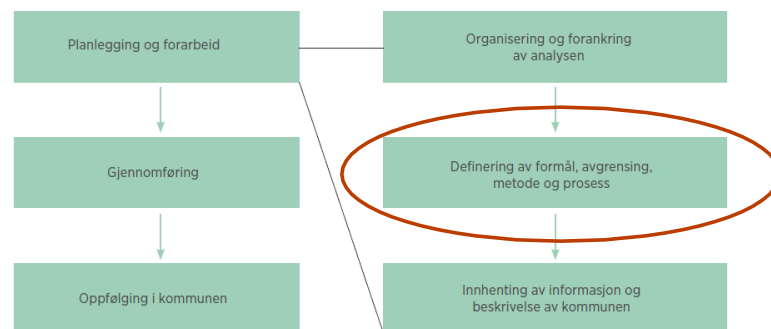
Planlegging og forarbeid

Gjennomføring

Oppfølging i kommunen

Organisering og forankring av analysen

Definering av formål, avgrensing, metode og prosess

Innhenting av informasjon og beskrivelse av kommunen